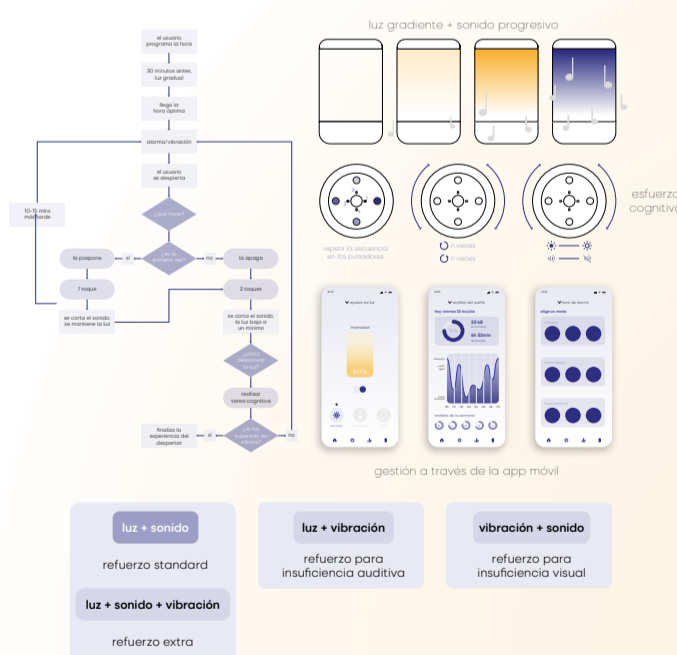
el usuario programa la hora

30 minutos antes, luz gradual

llega la hora óptima

alarma/vibración

el usuario se despierta

10-15 mins más tarde

¿qué hace?

¿se ha dormido ya?

sí

no

la pospone

la apaga

1 toque

2 toques

se corta el sonido, se mantiene la luz

se corta el sonido, la luz baja a un mínimo

¿quiere desactivar la luz?

realizar tarea cognitiva

finaliza la experiencia del despertar

sí

¿se ha superado el número?

no

luz gradiente + sonido progresivo

esfuerzo cognitivo

repetir la secuencia en los pulsadores

n veces

n veces

ayuda de luz

análisis del sueño

hora de dormir

intensidad

60%

hoy, viernes 22 de julio

elegir un modo

gestión a través de la app móvil

luz + sonido

refuerzo standard

luz + sonido + vibración

refuerzo extra

luz + vibración

refuerzo para insuficiencia auditiva

vibración + sonido

refuerzo para insuficiencia visual